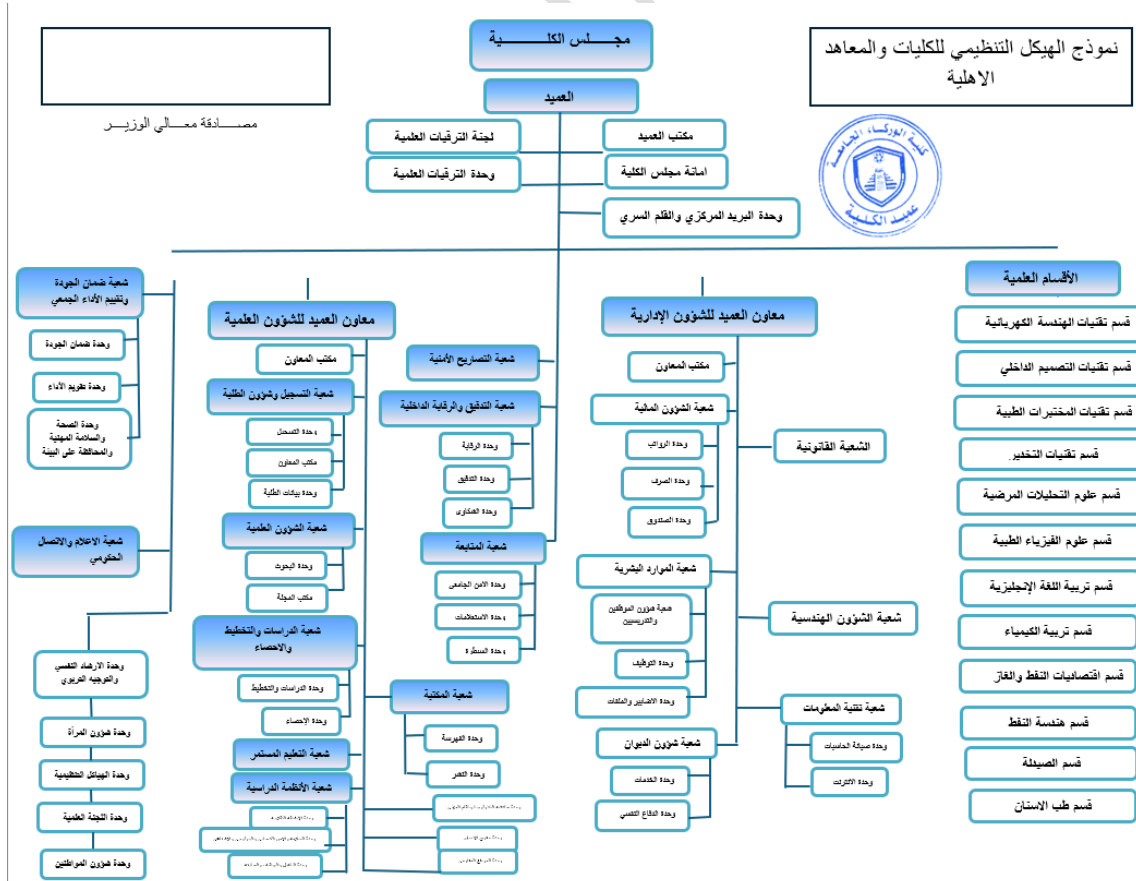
نموذج الهيكل التنظيمي للكليات والمعاهد الاهلية

مجـلس الكلـــــية

العميد

مصـــادقة معــالي الوزيــر

كلية الوركاء الجامعة
عميد الكلية

مكتب العميد

امانة مجلس الكلية

وحدة البريد المركزي والقلم السري

لجنة الترقيات العلمية

وحدة الترقيات العلمية

الأقسام العلمية

قسم تقنيات الهندسة الكهربائية

قسم تقنيات التصميم الداخلي

قسم تقنيات المختبرات الطبية

قسم تقنيات التخدير

قسم علوم التحليلات المرضية

قسم علوم الفيزياء الطبية

قسم تربية اللغة الإنجليزية

قسم تربية الكيمياء

قسم اقتصاديات النفط والغاز

قسم هندسة النفط

قسم الصيدلة

قسم طب الاسنان

معاون العميد للشؤون الإدارية

مكتب المعاون

شعبة الشؤون المالية

وحدة الرواتب

وحدة الصرف

وحدة الصندوق

الشعبة القانونية

شعبة الموارد البشرية

شعبة شؤون الموظفين والتدريسيين

وحدة التوظيف

وحدة الاضابير والملفات

شعبة الشؤون الهندسية

شعبة تقنية المعلومات

وحدة صيانة الحاسبات

وحدة الانترنت

شعبة شؤون الديوان

وحدة الخدمات

وحدة الدفاع المدني

شعبة التصاريح الأمنية

شعبة التدقيق والرقابة الداخلية

وحدة الرقابة

وحدة التدقيق

وحدة الشكاوى

شعبة المتابعة

وحدة الامن الجامعي

وحدة الاستعلامات

وحدة السيطرة

شعبة المكتبة

وحدة الفهرسة

وحدة الاعارة

معاون العميد للشؤون العلمية

مكتب المعاون

شعبة التسجيل وشؤون الطلبة

وحدة التسجيل

مكتب المعاون

وحدة بيانات الطلبة

شعبة الشؤون العلمية

وحدة البحوث

مكتب المجلة

شعبة الدراسات والتخطيط والاحصاء

وحدة الدراسات والتخطيط

وحدة الإحصاء

شعبة التعليم المستمر

شعبة الأنظمة الدراسية

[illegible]

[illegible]

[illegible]

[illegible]

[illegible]

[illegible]

شعبة ضمان الجودة وتقييم الأداء الجامعي

وحدة ضمان الجودة

وحدة تقويم الأداء

وحدة الصحة والسلامة المهنية والمحافظة على البيئة

شعبة الاعلام والاتصال الحكومي

وحدة الارشاد النفسي والتوجيه التربوي

وحدة شؤون المرأة

وحدة الهياكل التنظيمية

وحدة اللجنة العلمية

وحدة شؤون المواطنين